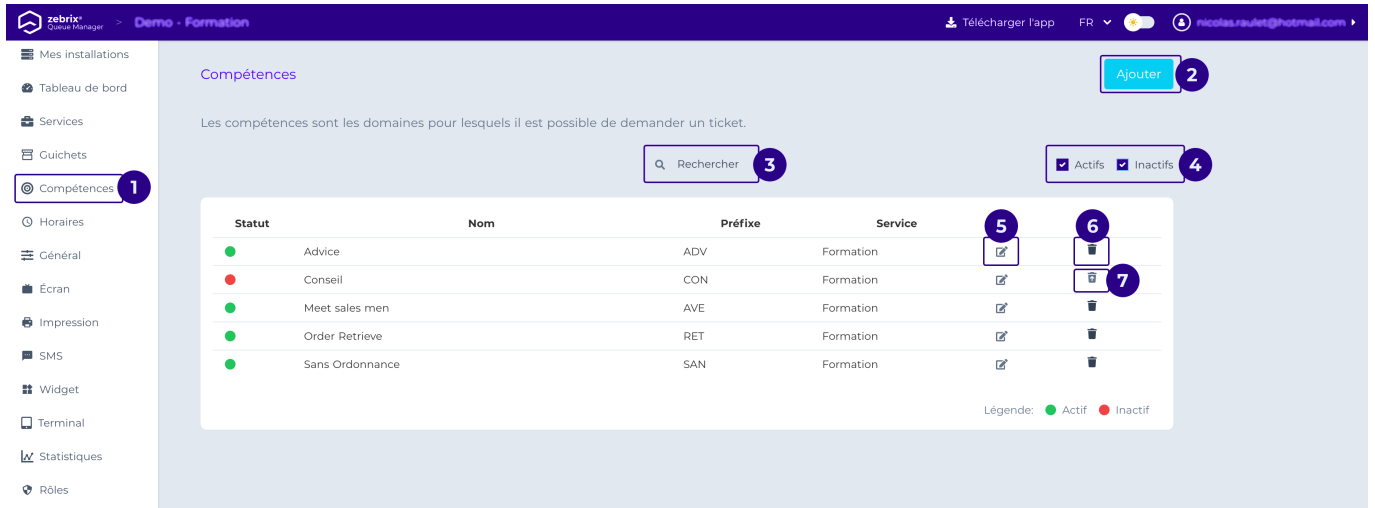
zebrix® Queue Manager > Demo - Formation

Télécharger l'app FR nicolas.raulet@hotmail.com

Mes installations
Tableau de bord
Services
Guichets
Compétences 1
Horaires
Général
Écran
Impression
SMS
Widget
Terminal
Statistiques
Rôles

Compétences

Ajouter 2

Les compétences sont les domaines pour lesquels il est possible de demander un ticket.

Rechercher 3

Actifs Inactifs 4

5 6

| Statut | Nom | Préfixe | Service | | |
|---|---|---|---|---|---|
| | Advice | ADV | Formation | | |
| | Conseil | CON | Formation | | 7 |
| | Meet sales men | AVE | Formation | | |
| | Order Retrieve | RET | Formation | | |
| | Sans Ordonnance | SAN | Formation | | |

Légende: Actif Inactif